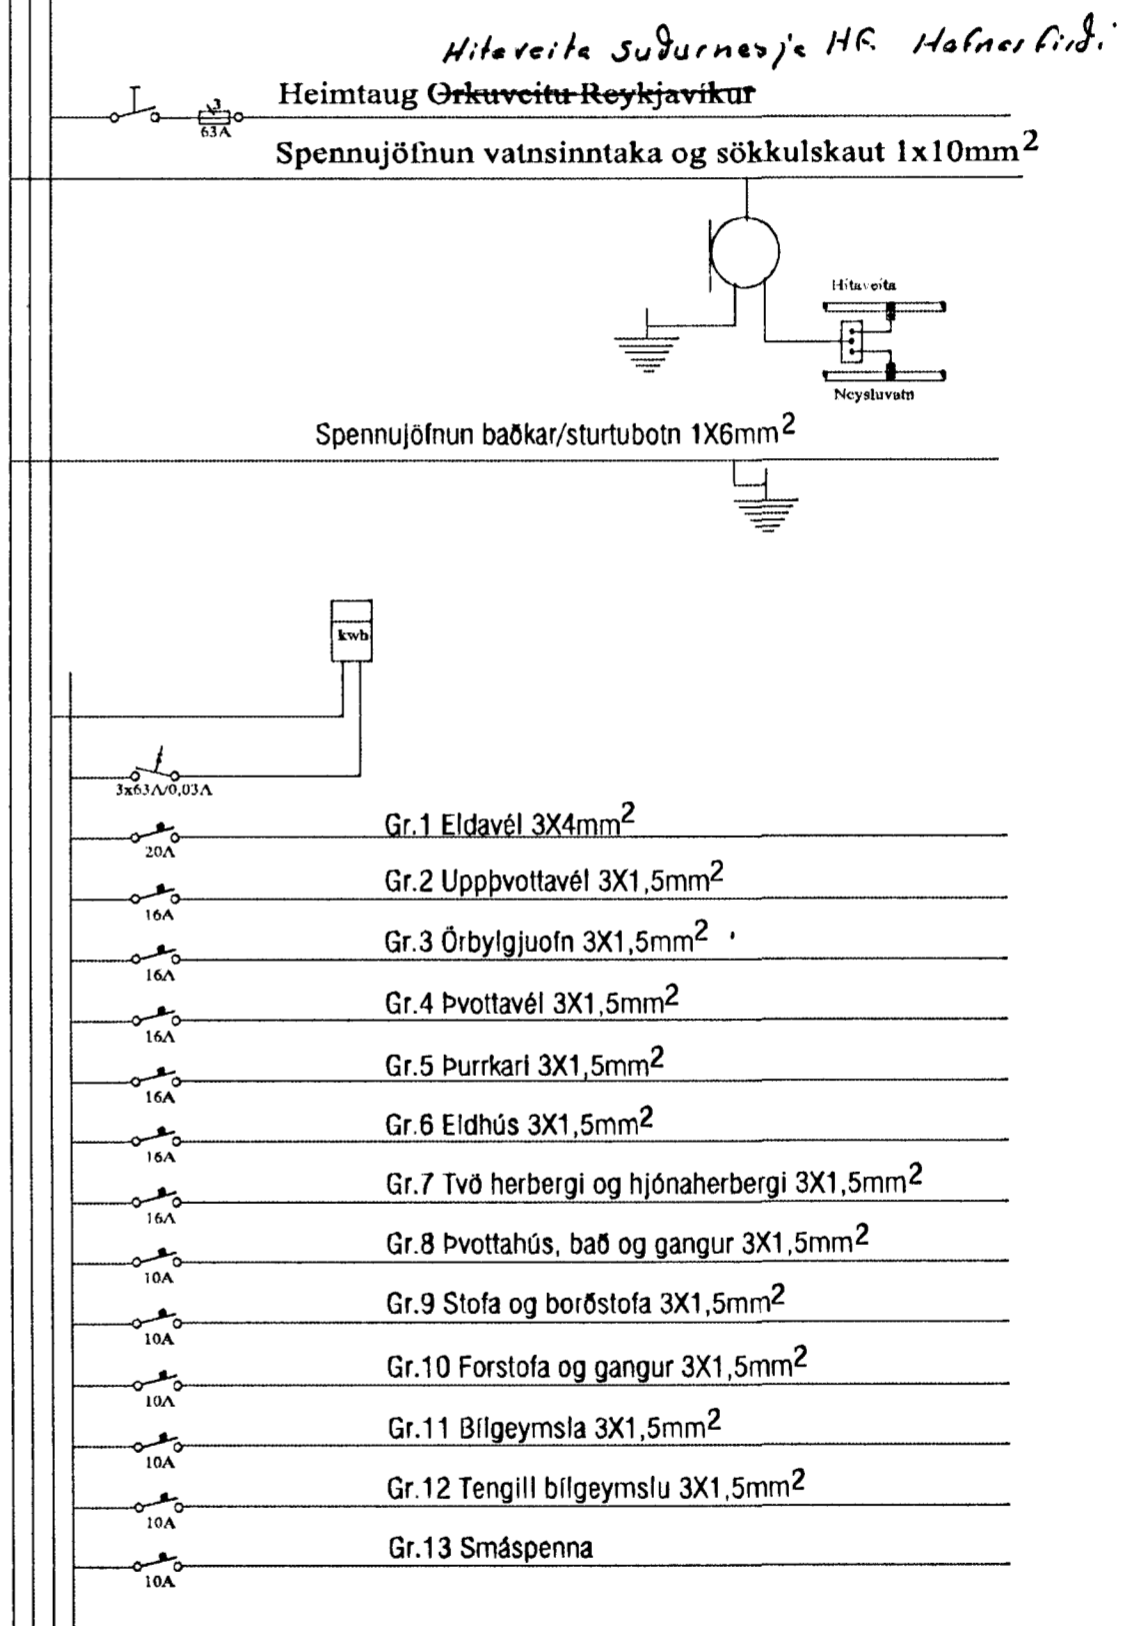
Hitaveita Suðurnesja HF. Hafnarfirði

Heimtaug ~~Orkuveitu Reykjavíkur~~

63A

Spennujöfnun vatnsinntaka og sökkulskaut 1x10mm$^2$

Hitaveita

Neysluvatn

Spennujöfnun baðkar/sturtubotn 1X6mm$^2$

kwh

3x63A/0,03A

20A Gr.1 Eldavél 3X4mm$^2$

16A Gr.2 Uppþvottavél 3X1,5mm$^2$

16A Gr.3 Örbylgjuofn 3X1,5mm$^2$

16A Gr.4 Þvottavél 3X1,5mm$^2$

16A Gr.5 Þurrkari 3X1,5mm$^2$

16A Gr.6 Eldhús 3X1,5mm$^2$

16A Gr.7 Tvö herbergi og hjónaherbergi 3X1,5mm$^2$

10A Gr.8 Þvottahús, bað og gangur 3X1,5mm$^2$

10A Gr.9 Stofa og borðstofa 3X1,5mm$^2$

10A Gr.10 Forstofa og gangur 3X1,5mm$^2$

10A Gr.11 Bílgeymsla 3X1,5mm$^2$

10A Gr.12 Tengill bílgeymslu 3X1,5mm$^2$

10A Gr.13 Smáspenna